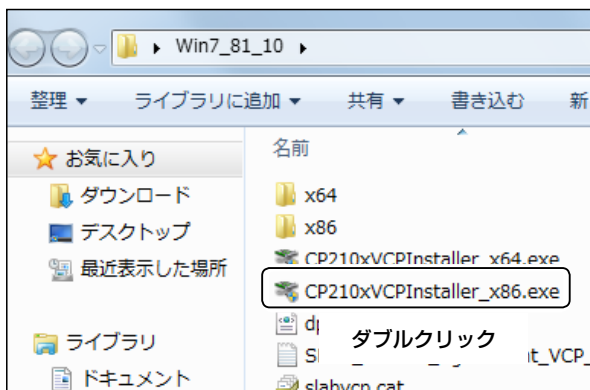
Win7_81_10

整理 ▾ ライブラリに追加 ▾ 共有 ▾ 書き込む 新

お気に入り
ダウンロード
デスクトップ
最近表示した場所

ライブラリ
ドキュメント

名前
x64
x86
CP210xVCPInstaller_x64.exe
CP210xVCPInstaller_x86.exe
dp
Sl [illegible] t_VCP_
slabvcp.cat

ダブルクリック